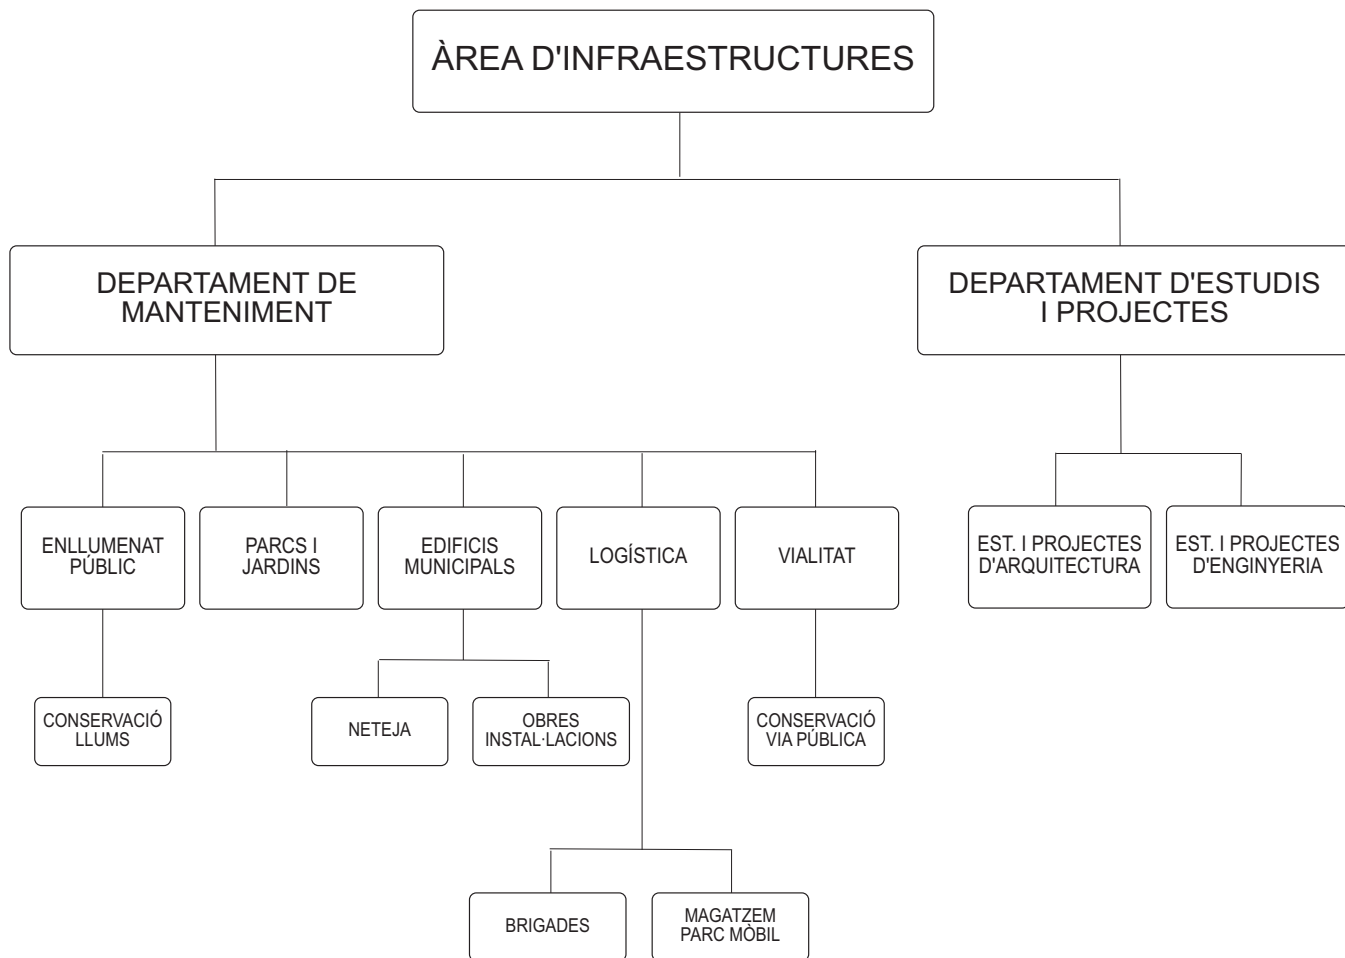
ÀREA D'INFRAESTRUCTURES

DEPARTAMENT DE MANTENIMENT

DEPARTAMENT D'ESTUDIS I PROJECTES

ENLLUMENAT PÚBLIC

PARCS I JARDINS

EDIFICIS MUNICIPALS

LOGÍSTICA

VIALITAT

EST. I PROJECTES D'ARQUITECTURA

EST. I PROJECTES D'ENGINYERIA

CONSERVACIÓ LLUMS

NETEJA

OBRES INSTAL·LACIONS

CONSERVACIÓ VIA PÚBLICA

BRIGADES

MAGATZEM PARC MÒBIL